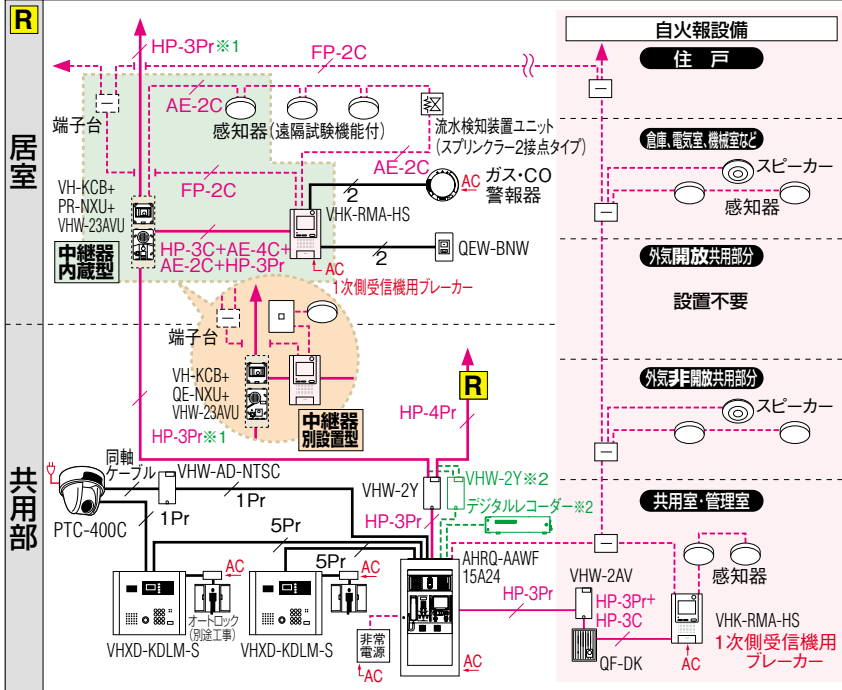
R

HP-3Pr※1

FP-2C

自火報設備

住　戸

居室

端子台

AE-2C

感知器(遠隔試験機能付)

流水検知装置ユニット
(スプリンクラー2接点タイプ)

AE-2C

倉庫、電気室、機械室など

VH-KCB+
PR-NXU+
VHW-23AVU

FP-2C

AC

ガス・CO
警報器

スピーカー

感知器

2

VHK-RMA-HS

2

QEW-BNW

中継器
内蔵型

HP-3C+AE-4C+
AE-2C+HP-3Pr

AC
1次側受信機用ブレーカー

外気開放共用部分

設置不要

端子台

VH-KCB+
QE-NXU+
VHW-23AVU

中継器
別設置型

R

外気非開放共用部分

HP-4Pr

スピーカー

HP-3Pr※1

共用部

同軸
ケーブル

VHW-AD-NTSC

VHW-2Y

VHW-2Y※2

1Pr

デジタルレコーダー※2

共用室・管理室

PTC-400C

1Pr

HP-3Pr

5Pr

5Pr

AHRQ-AAWF
15A24

AC

AC

VHW-2AV

感知器

HP-3Pr

HP-3Pr+
HP-3C

オートロック
(別途工事)

VHXD-KDLM-S

VHXD-KDLM-S

非常
電源

VHK-RMA-HS

AC

AC

QF-DK

AC

1次側受信機用
ブレーカー